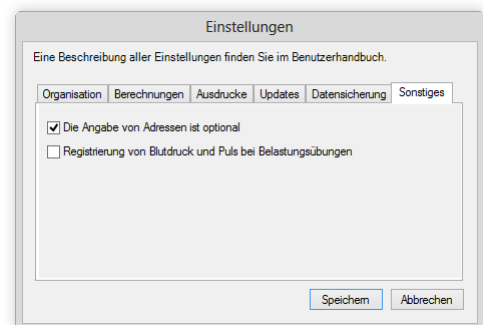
Einstellungen

Eine Beschreibung aller Einstellungen finden Sie im Benutzerhandbuch.

Organisation | Berechnungen | Ausdrucke | Updates | Datensicherung | Sonstiges

☑ Die Angabe von Adressen ist optional

☐ Registrierung von Blutdruck und Puls bei Belastungsübungen

Speichern | Abbrechen